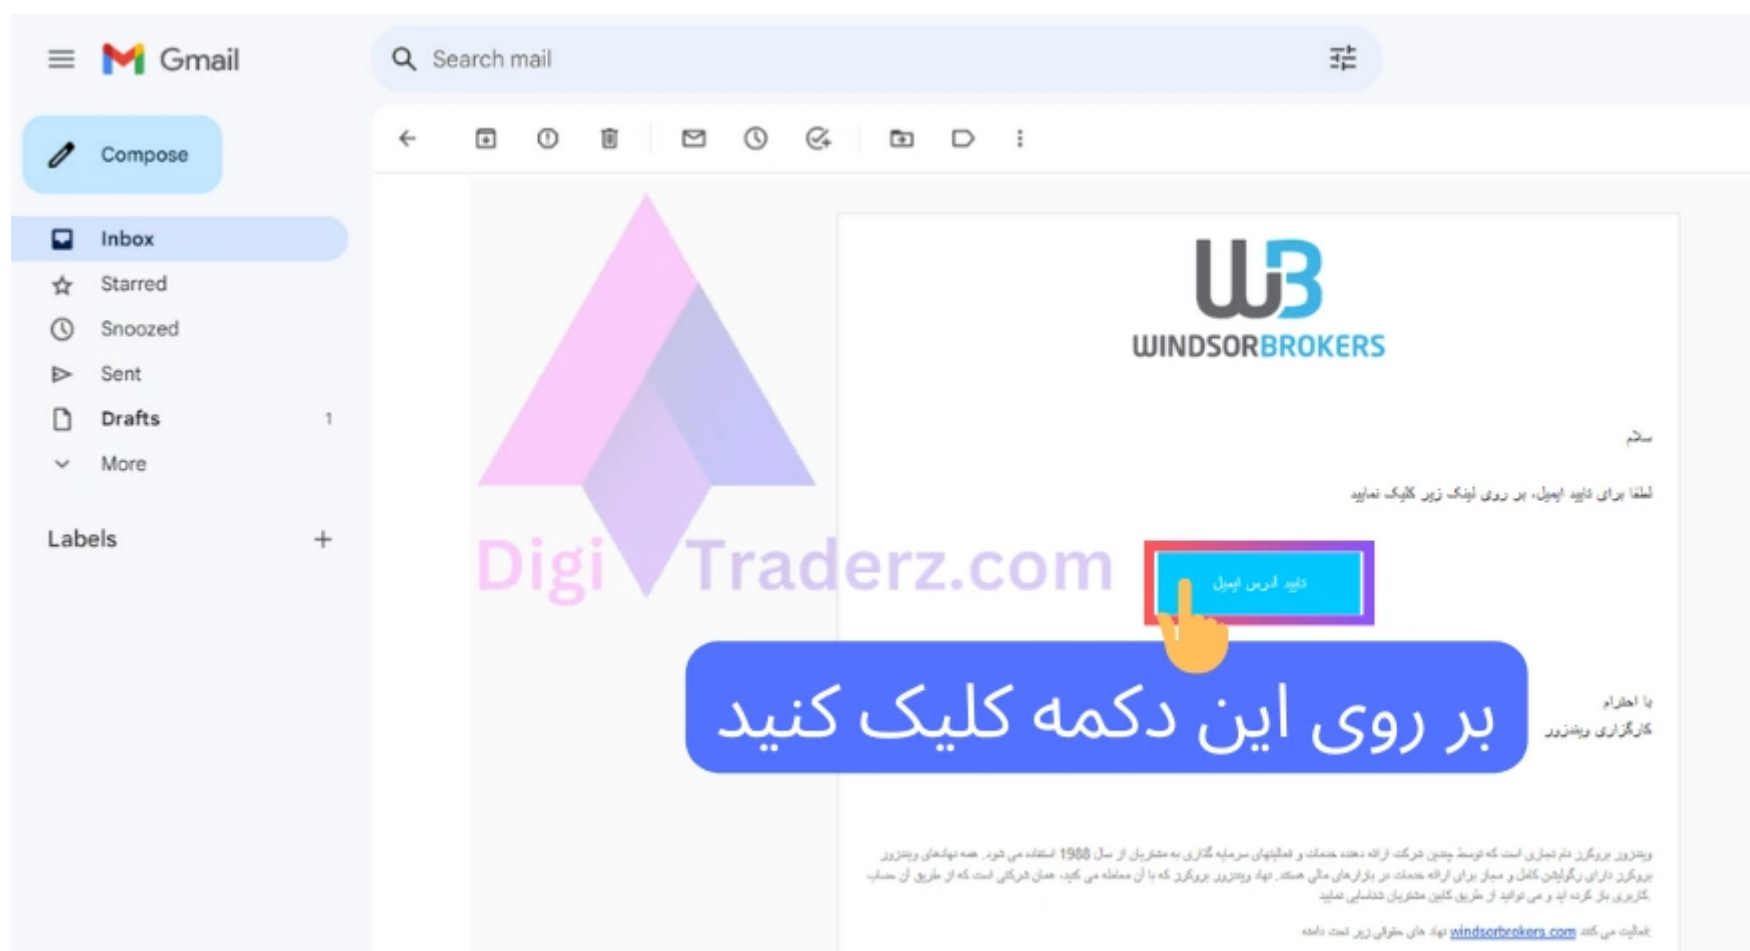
Gmail

Search mail

Compose

Inbox
Starred
Snoozed
Sent
Drafts 1
More

Labels +

Digi Traderz.com

WINDSORBROKERS

سلام

لطفا برای تایید ایمیل، بر روی لینک زیر کلیک نمایید

تایید آدرس ایمیل

بر روی این دکمه کلیک کنید

با احترام
کارگزاری ویندزور

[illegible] 1988 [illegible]

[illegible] windsorbrokers.com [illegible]